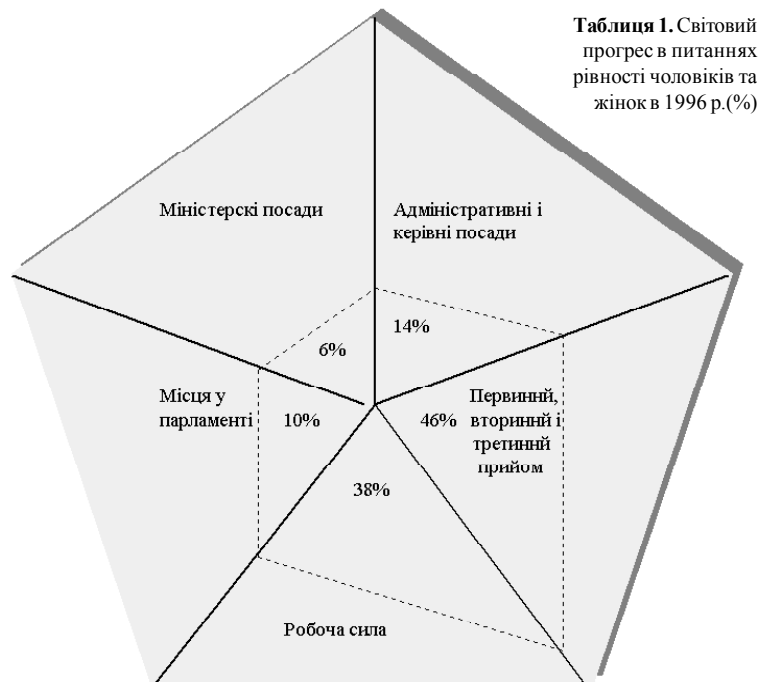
**Таблиця 1.** Світовий прогрес в питаннях рівності чоловіків та жінок в 1996 р.(%)

Міністерскі посади

Адміністративні і керівні посади

14%

6%

Місця у парламенті

10%

46%

Первинні, вторинні і третинні прийом

38%

Робоча сила